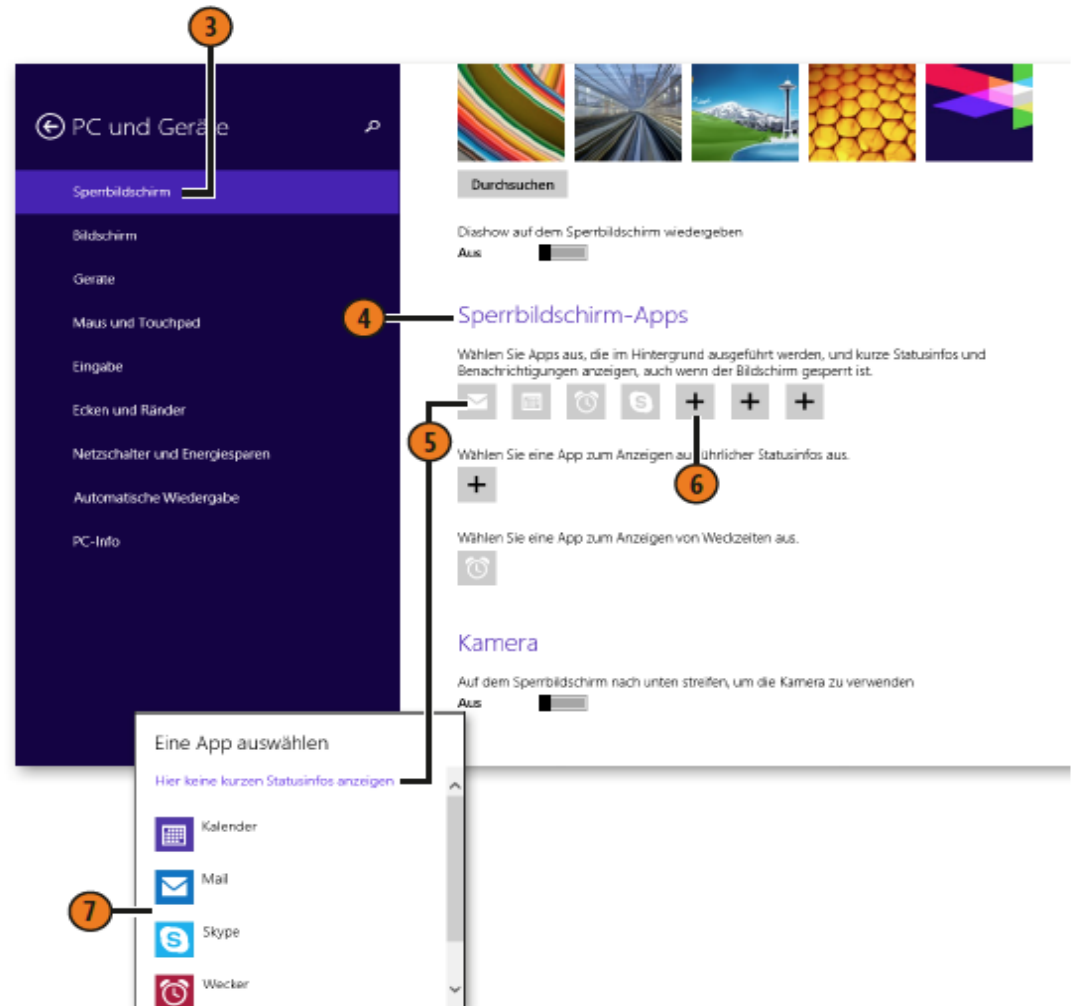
3

PC und Geräte

Sperrbildschirm

Bildschirm

Geräte

Maus und Touchpad

Eingabe

Ecken und Ränder

Netzschalter und Energiesparen

Automatische Wiedergabe

PC-Info

Durchsuchen

Diashow auf dem Sperrbildschirm wiedergeben
Aus

4

Sperrbildschirm-Apps

Wählen Sie Apps aus, die im Hintergrund ausgeführt werden, und kurze Statusinfos und Benachrichtigungen anzeigen, auch wenn der Bildschirm gesperrt ist.

5

Wählen Sie eine App zum Anzeigen au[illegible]führlicher Statusinfos aus.

6

Wählen Sie eine App zum Anzeigen von Weckzeiten aus.

Kamera

Auf dem Sperrbildschirm nach unten streifen, um die Kamera zu verwenden
Aus

Eine App auswählen

Hier keine kurzen Statusinfos anzeigen

Kalender

Mail

7

Skype

Wecker